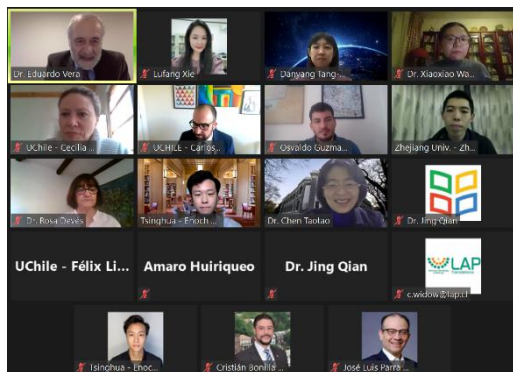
Dr. Eduardo Vera

Lufang Xie

Danyang Tang...

Dr. Xiaoxiao Wa...

UChile - Cecilia ...

UCHILE - Carlos...

Osvaldo Guzma...

Zhejiang Univ. - Zh...

Dr. Rosa Devés

Tsinghua - Enoch...

Dr. Chen Taotao

Dr. Jing Qian

UChile - Félix Li...

Amaro Huiriqueo

Dr. Jing Qian

LAP

c.widow@lap.cl

Tsinghua - Enoc...

Cristián Bonilla ...

José Luis Parra ...